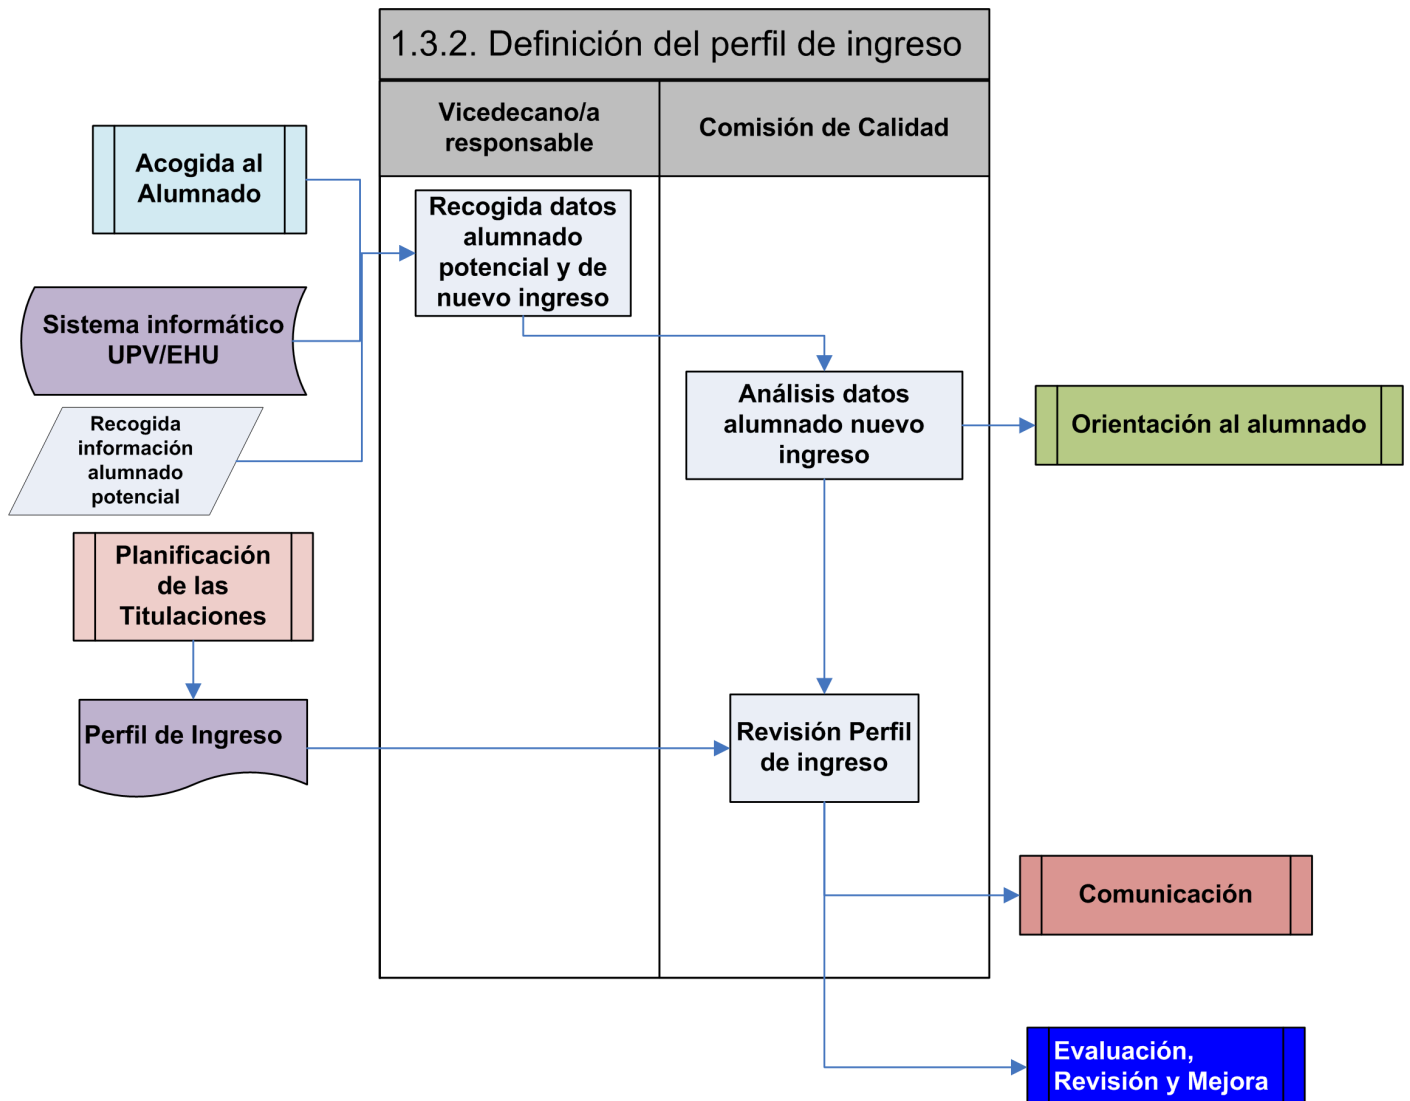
1.3.2. Definición del perfil de ingreso

Vicedecano/a responsable

Comisión de Calidad

Acogida al Alumnado

Sistema informático UPV/EHU

Recogida información alumnado potencial

Planificación de las Titulaciones

Perfil de Ingreso

Recogida datos alumnado potencial y de nuevo ingreso

Análisis datos alumnado nuevo ingreso

Orientación al alumnado

Revisión Perfil de ingreso

Comunicación

Evaluación, Revisión y Mejora